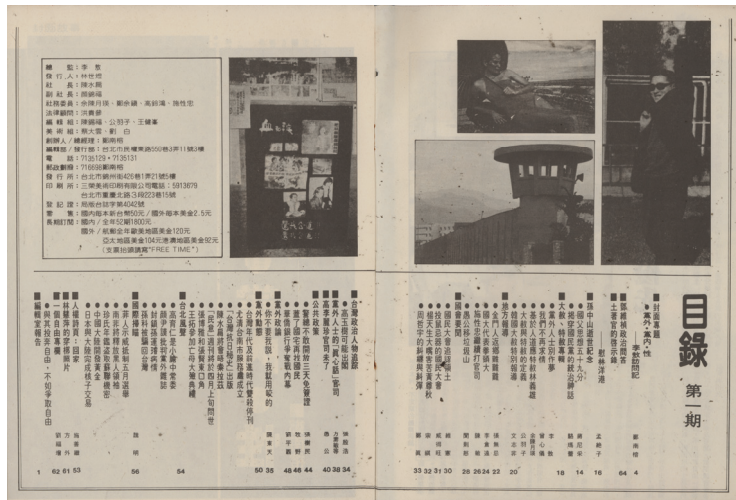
總　監：李　敖
發 行 人：林世煜
社　長：陳水扁
副 社 長：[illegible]
社務委員：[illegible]
法律顧問：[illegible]
編　輯：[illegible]
美術編：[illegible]
創辦人/總編輯：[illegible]
編輯部/發行部：台北市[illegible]
電　話：7135129・7135131
郵政劃撥：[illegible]
發 行 所：台北市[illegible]
印 刷 所：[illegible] 5913679
台北市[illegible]
登 記 證：局版台誌字第4042號
零　售：國內每本新台幣50元／國外每本美金2.5元
長期訂閱：國內一年52期1800元
國外／航郵全年歐美地區美金120元
亞太地區美金104元港澳地區美金92元
(支票抬頭請寫"FREE TIME")

目錄

第一期

封面專題
●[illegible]
李敖訪問記　鄭南榕　4
選總統何必人民參政
王昇官的苦衷　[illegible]　64
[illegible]　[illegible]　16
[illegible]　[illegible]　14
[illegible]　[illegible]　18

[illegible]
33　32　31　30　28　26　24　22　20

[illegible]
50　35　48　48　46　44　40　38　34

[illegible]
1　62　61　53　56　54